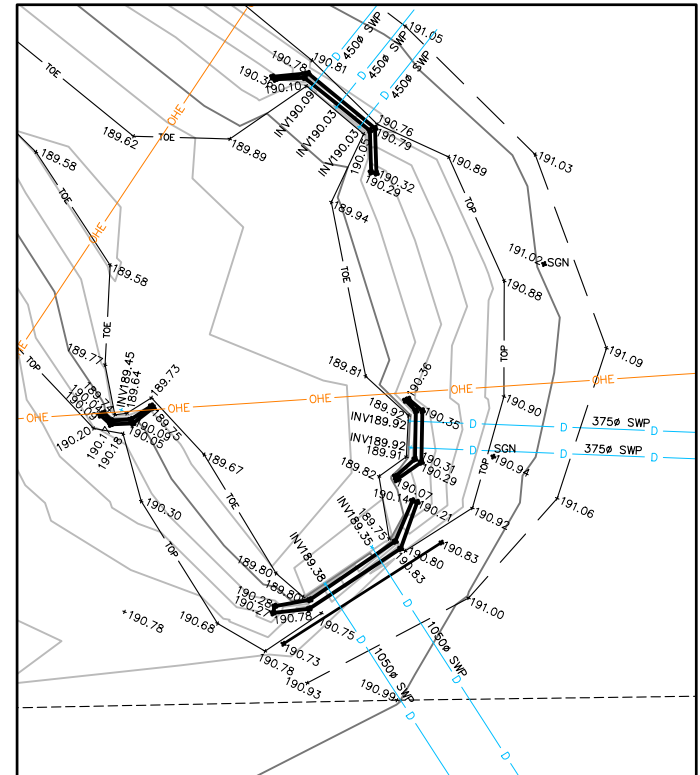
190.78
190.81
450ø SWP
191.05
190.3
190.10
450ø SWP
450ø SWP
D
D
TOE
INV190.09
189.62
TOE
189.89
INV190.03
190.76
190.79
191.03
189.58
INV190.09
190.89
190.32
190.29
189.94
TOE
TOP
OHE
191.02
SGN
189.58
190.88
TOE
TOE
189.77
INV189.45
189.64
189.73
189.81
190.36
191.09
TOP
OHE
OHE
OHE
TOP
OHE
190.90
189.92
INV189.92
190.35
375ø SWP
D
D
INV189.92
SGN
375ø SWP
190.20
190.11
190.18
190.05
189.75
189.67
189.91
190.31
190.29
190.94
D
D
189.82
190.07
190.14
190.21
TOP
191.06
190.30
INV189.35
189.75
190.92
TOE
190.80
190.83
190.83
TOP
189.80
INV189.38
189.80
190.25
190.27
190.78
191.00
*190.78
190.68
190.75
1050ø SWP
190.73
1050ø SWP
190.78
190.93
190.99
D
D
D
D